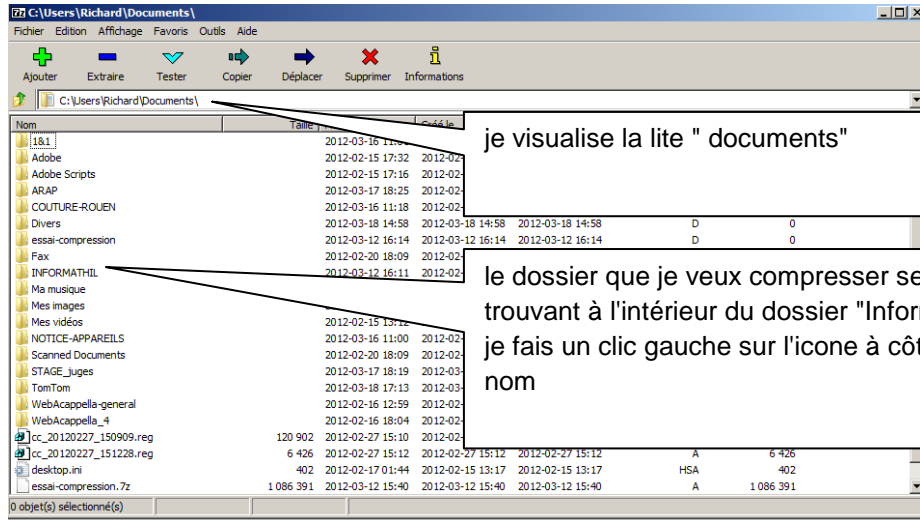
C:\Users\Richard\Documents\

Fichier Edition Affichage Favoris Outils Aide

Ajouter Extraire Tester Copier Déplacer Supprimer Informations

C:\Users\Richard\Documents\

| Nom | Taille | | Créé le | | | |
|---|---|---|---|---|---|---|
| 1&1 | | 2012-03-16 11:0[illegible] | | | | |
| Adobe | | 2012-02-15 17:32 | 2012-0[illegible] | | | |
| Adobe Scripts | | 2012-02-15 17:16 | 2012-0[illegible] | | | |
| ARAP | | 2012-03-17 18:25 | 2012-0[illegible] | | | |
| COUTURE-ROUEN | | 2012-03-16 11:18 | 2012-0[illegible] | | | |
| Divers | | 2012-03-18 14:58 | 2012-03-18 14:58 | 2012-03-18 14:58 | D | 0 |
| essai-compression | | 2012-03-12 16:14 | 2012-03-12 16:14 | 2012-03-12 16:14 | D | 0 |
| Fax | | 2012-02-20 18:09 | 2012-0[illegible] | | | |
| INFORMATHIL | | 2012-03-12 16:11 | 2012-0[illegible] | | | |
| Ma musique | | | | | | |
| Mes images | | | | | | |
| Mes vidéos | | 2012-02-15 13:1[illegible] | | | | |
| NOTICE-APPAREILS | | 2012-03-16 11:00 | 2012-0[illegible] | | | |
| Scanned Documents | | 2012-02-20 18:09 | 2012-0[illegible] | | | |
| STAGE_juges | | 2012-03-17 18:19 | 2012-0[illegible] | | | |
| TomTom | | 2012-03-18 17:13 | 2012-0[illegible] | | | |
| WebAcappella-general | | 2012-02-16 12:59 | 2012-0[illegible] | | | |
| WebAcappella_4 | | 2012-02-16 18:04 | 2012-0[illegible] | | | |
| cc_20120227_150909.reg | 120 902 | 2012-02-27 15:10 | 2012-0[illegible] | | | |
| cc_20120227_151228.reg | 6 426 | 2012-02-27 15:12 | 2012-02-27 15:12 | 2012-02-27 15:12 | A | 6 426 |
| desktop.ini | 402 | 2012-02-17 01:44 | 2012-02-15 13:17 | 2012-02-15 13:17 | HSA | 402 |
| essai-compression.7z | 1 086 391 | 2012-03-12 15:40 | 2012-03-12 15:40 | 2012-03-12 15:40 | A | 1 086 391 |

je visualise la lite " documents"

le dossier que je veux compresser se trouvant à l'intérieur du dossier "Infor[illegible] je fais un clic gauche sur l'icone à côt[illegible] nom

0 objet(s) sélectionné(s)